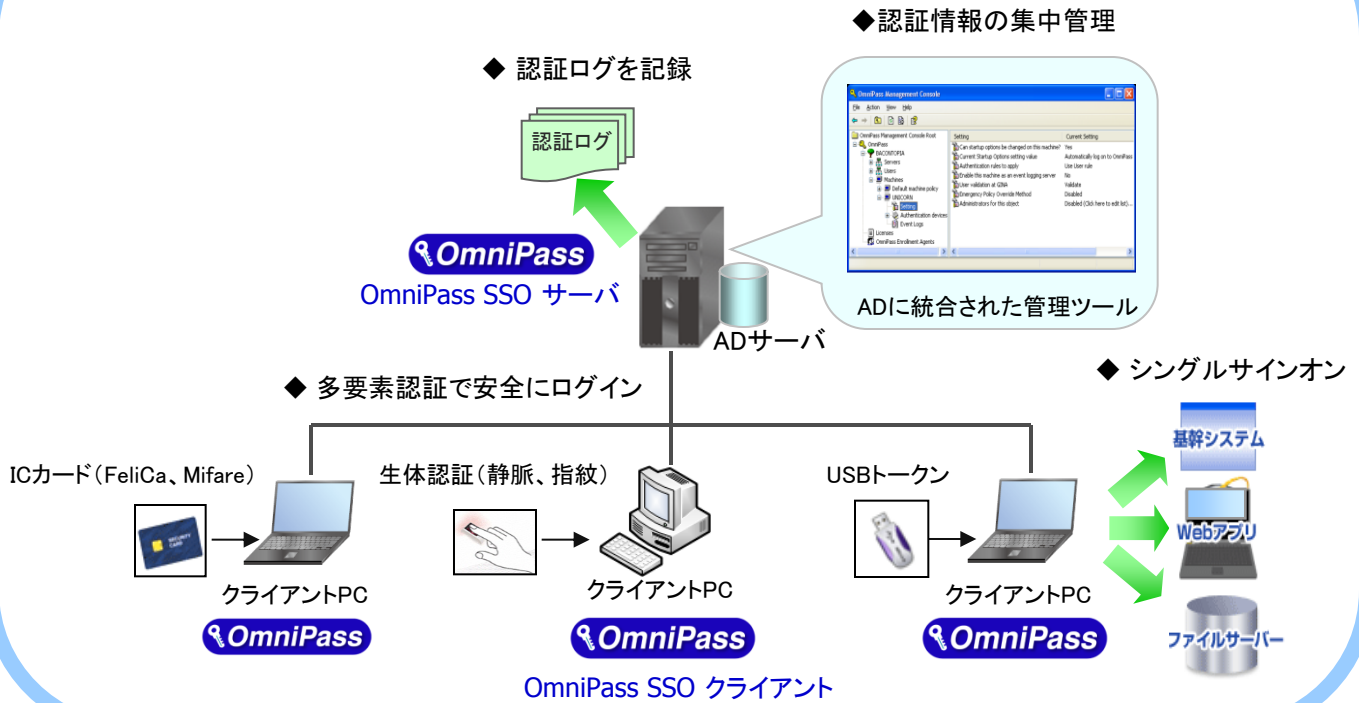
◆認証情報の集中管理

◆ 認証ログを記録

認証ログ

OmniPass Management Console

File Action View Help

OmniPass Management Console Root
OmniPass
DISCONTOPIA
Servers
Users
Machines
Default machine policy
UNICORN
Setting
Authentication devices
Event Logs
Licenses
OmniPass Enrollment Agents

| Setting | Current Setting |
|---|---|
| Can startup options be changed on this machine? | Yes |
| Current Startup Options setting value | Automatically log on to OmniPass |
| Authentication rules to apply | Use User rule |
| Enable this machine as an event logging server | No |
| User validation at GINA | Validate |
| Emergency Policy Override Method | Disabled |
| Administrators for this object | Disabled (Click here to edit list) |

OmniPass

OmniPass SSO サーバ

ADに統合された管理ツール

ADサーバ

◆ 多要素認証で安全にログイン

◆ シングルサインオン

基幹システム

ICカード（FeliCa、Mifare）

生体認証（静脈、指紋）

USBトークン

Webアプリ

クライアントPC

クライアントPC

クライアントPC

OmniPass

OmniPass

OmniPass

ファイルサーバー

OmniPass SSO クライアント